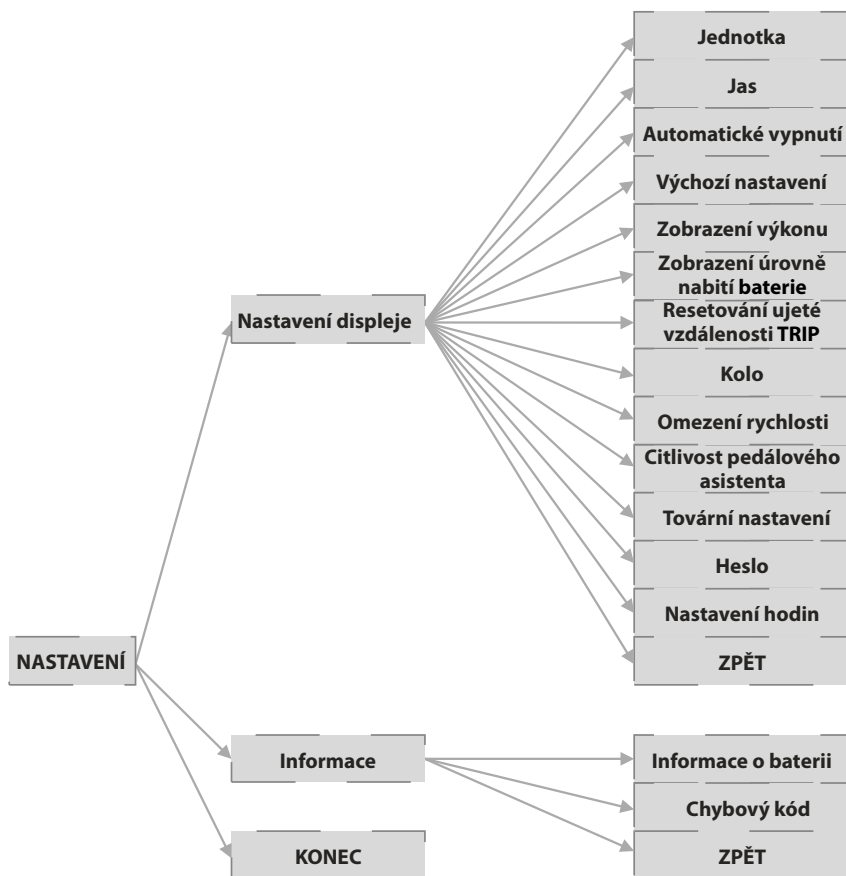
NASTAVENÍ

Nastavení displeje

Jednotka

Jas

Automatické vypnutí

Výchozí nastavení

Zobrazení výkonu

Zobrazení úrovně nabití baterie

Resetování ujeté vzdálenosti TRIP

Kolo

Omezení rychlosti

Citlivost pedálového asistenta

Tovární nastavení

Heslo

Nastavení hodin

ZPĚT

Informace

Informace o baterii

Chybový kód

ZPĚT

KONEC